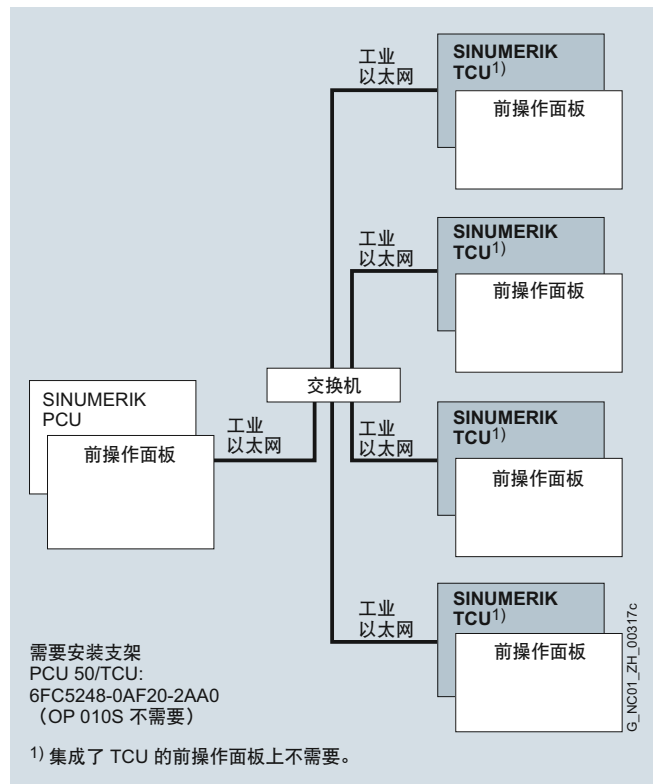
工业
以太网

SINUMERIK
TCU$^{1)}$

前操作面板

工业
以太网

SINUMERIK
TCU$^{1)}$

前操作面板

交换机

SINUMERIK
PCU

前操作面板

工业
以太网

工业
以太网

SINUMERIK
TCU$^{1)}$

前操作面板

工业
以太网

SINUMERIK
TCU$^{1)}$

前操作面板

G_NC01_ZH_00317c

需要安装支架
PCU 50/TCU:
6FC5248-0AF20-2AA0
（OP 010S 不需要）

$^{1)}$ 集成了 TCU 的前操作面板上不需要。